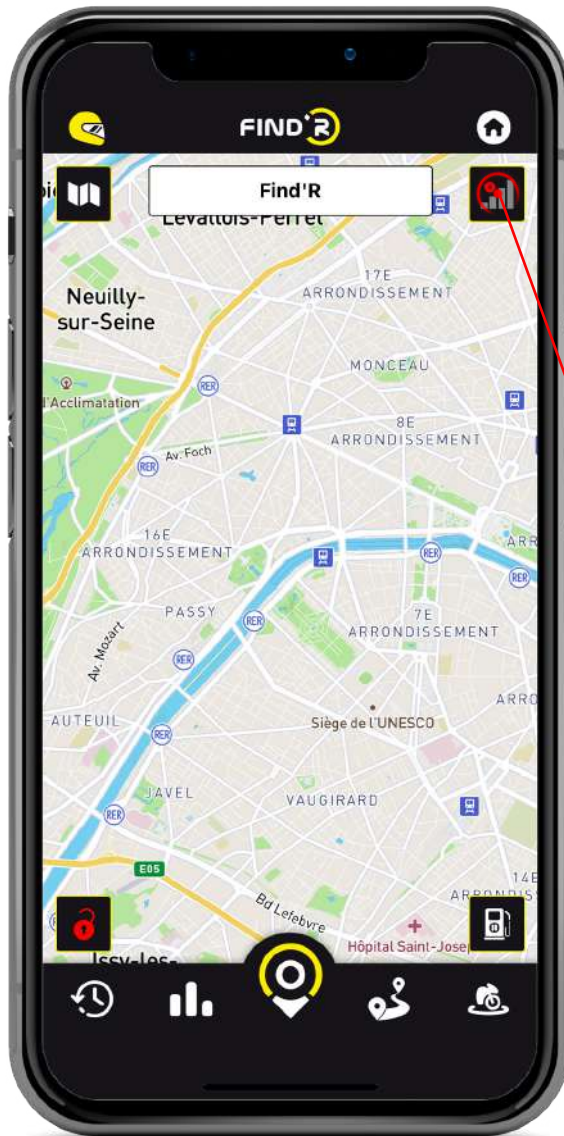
FIND'R

Find'R

Levallois-Perret

17E
ARRONDISSEMENT

Neuilly-sur-Seine

MONCEAU

l'Acclimatation

RER

8E
ARRONDISSEMENT

Av. Foch

RER

16E
ARRONDISSEMENT

ARR

RER

PASSY

7E
ARRONDISSEMENT

Av. Mozart

RER

ARRO

AUTEUIL

Siège de l'UNESCO

RER

JAVEL

VAUGIRARD

RER

E05

14E
ARRONDISS

Bd Lefebvre

Hôpital Saint-Josep

Issy-les-